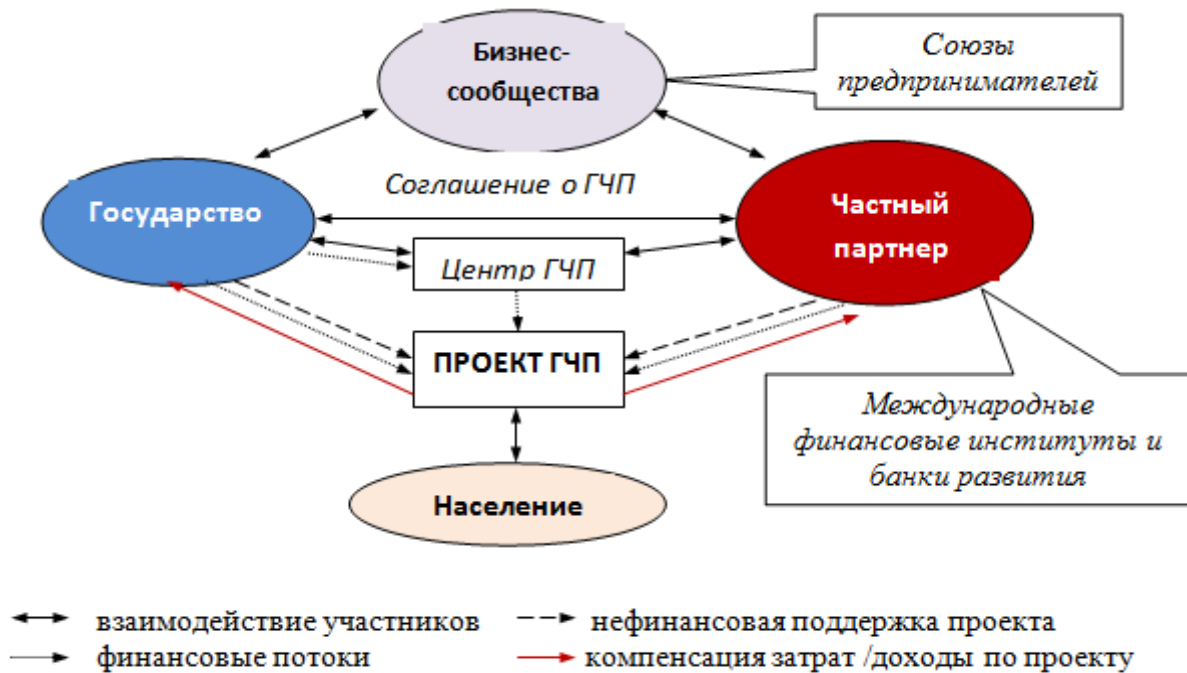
Бизнес-сообщества

Союзы предпринимателей

Соглашение о ГЧП

Государство

Частный партнер

Центр ГЧП

ПРОЕКТ ГЧП

Международные финансовые институты и банки развития

Население

взаимодействие участников

нефинансовая поддержка проекта

финансовые потоки

компенсация затрат /доходы по проекту